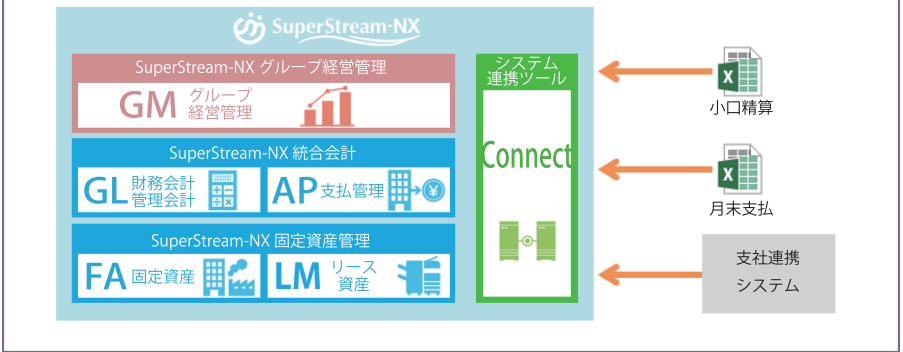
SuperStream-NX

SuperStream-NX グループ経営管理

GM グループ 経営管理

SuperStream-NX 統合会計

GL 財務会計 管理会計

AP 支払管理

SuperStream-NX 固定資産管理

FA 固定資産

LM リース 資産

システム 連携ツール

Connect

X 小口精算

X 月末支払

支社連携 システム